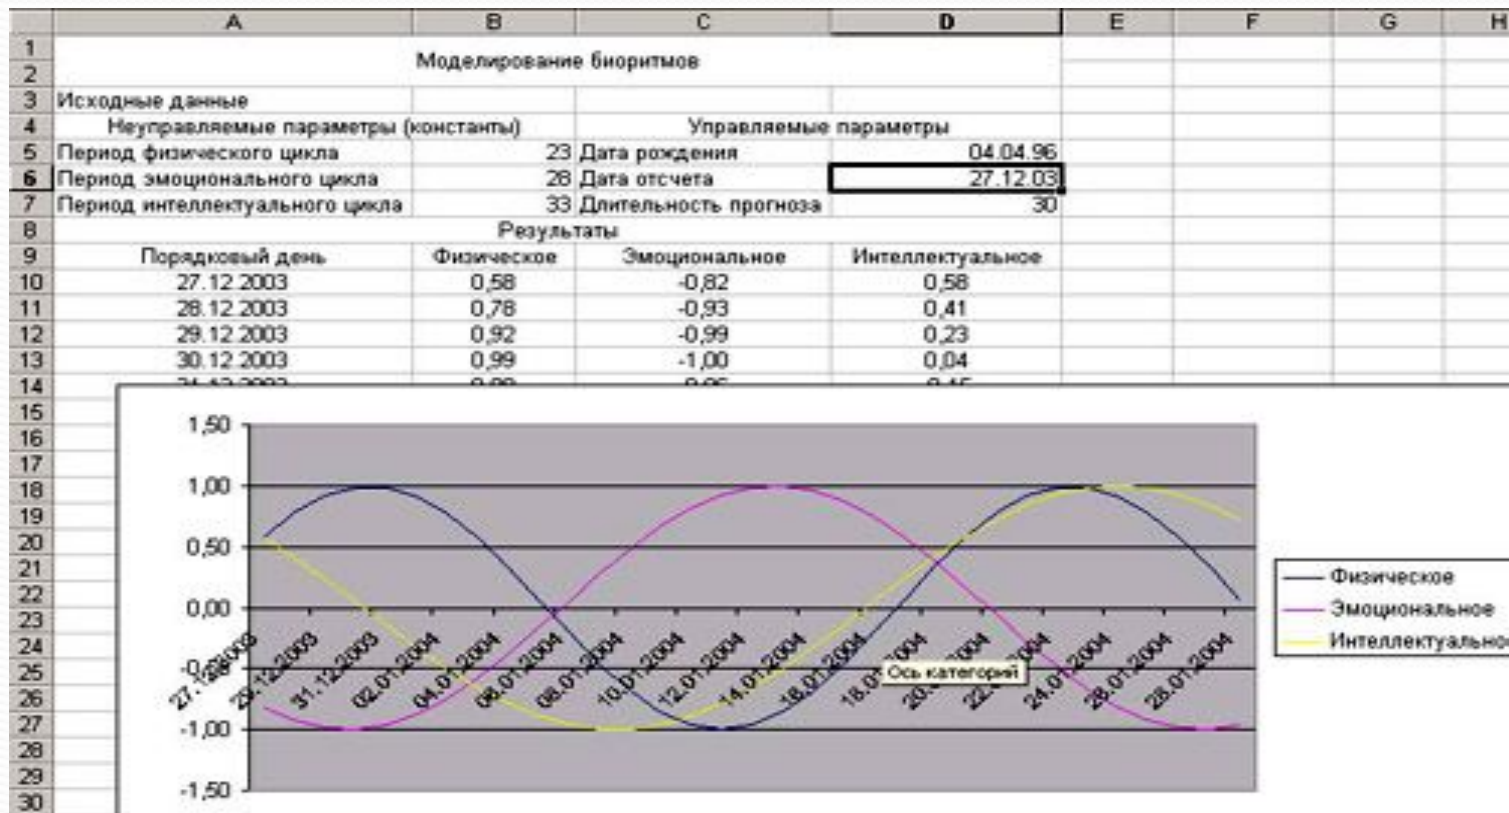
| | A | B | C | D | E | F | G | H |
|---|---|---|---|---|---|---|---|---|
| 1 | Моделирование биоритмов | | | | | | | |
| 2 | | | | | | | | |
| 3 | Исходные данные | | | | | | | |
| 4 | Неуправляемые параметры (константы) | | Управляемые параметры | | | | | |
| 5 | Период физического цикла | 23 | Дата рождения | 04.04.96 | | | | |
| 6 | Период эмоционального цикла | 28 | Дата отсчета | 27.12.03 | | | | |
| 7 | Период интеллектуального цикла | 33 | Длительность прогноза | 30 | | | | |
| 8 | Результаты | | | | | | | |
| 9 | Порядковый день | Физическое | Эмоциональное | Интеллектуальное | | | | |
| 10 | 27.12.2003 | 0,58 | -0,82 | 0,58 | | | | |
| 11 | 28.12.2003 | 0,78 | -0,93 | 0,41 | | | | |
| 12 | 29.12.2003 | 0,92 | -0,99 | 0,23 | | | | |
| 13 | 30.12.2003 | 0,99 | -1,00 | 0,04 | | | | |
| 14 | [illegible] | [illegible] | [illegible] | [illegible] | | | | |

15 16 17 18 19 20 21 22 23 24 25 26 27 28 29 30

1,50
1,00
0,50
0,00
-0,50
-1,00
-1,50

27.12.2003 29.12.2003 31.12.2003 02.01.2004 04.01.2004 06.01.2004 08.01.2004 10.01.2004 12.01.2004 14.01.2004 16.01.2004 18.01.2004 20.01.2004 22.01.2004 24.01.2004 26.01.2004 28.01.2004

Ось категорий

Физическое
Эмоциональное
Интеллектуальное